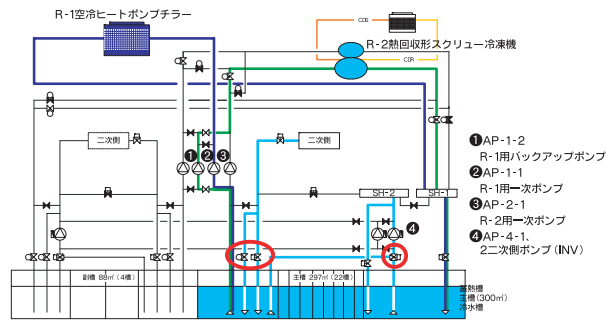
R-1空冷ヒートポンプチラー

COB

R-2熱回収形スクリュー冷凍機

COR

二次側

二次側

❶❷❸

SH-2

SH-1

❹

副槽 88㎥（4槽）

主槽 297㎥（22槽）

蓄熱槽
主槽（300㎥）
冷水槽

❶AP-1-2
R-1用バックアップポンプ
❷AP-1-1
R-1用一次ポンプ
❸AP-2-1
R-2用一次ポンプ
❹AP-4-1、
2二次側ポンプ（INV）